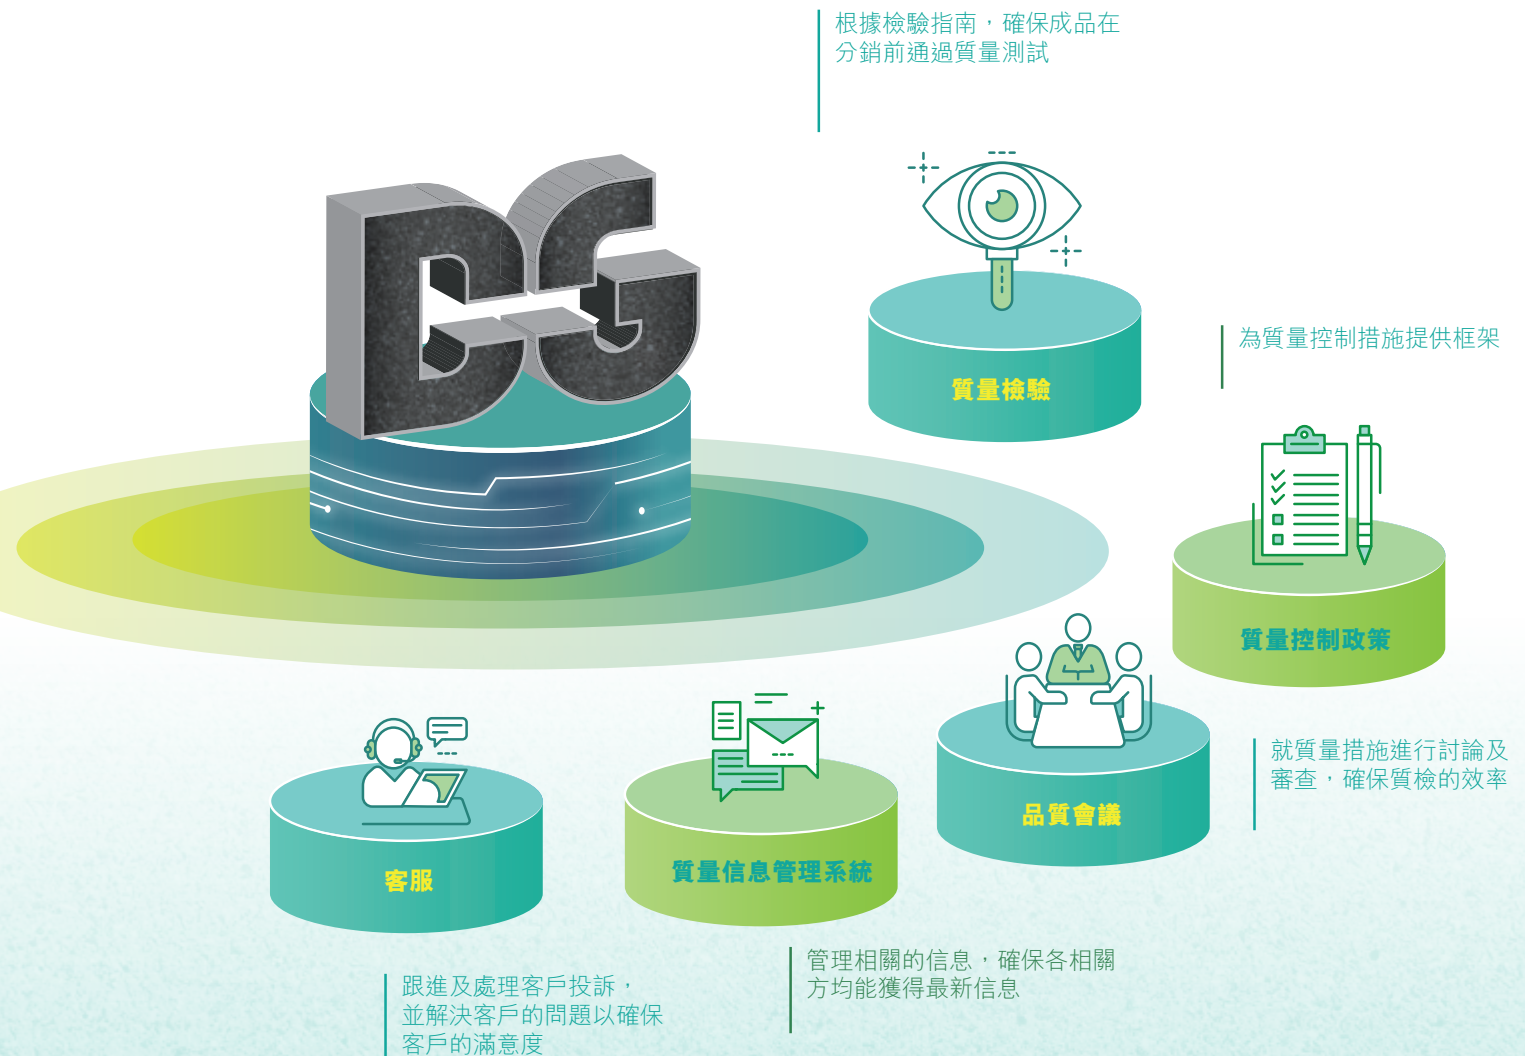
根據檢驗指南，確保成品在分銷前通過質量測試

DG

質量檢驗

為質量控制措施提供框架

質量控制政策

就質量措施進行討論及審查，確保質檢的效率

品質會議

質量信息管理系統

客服

管理相關的信息，確保各相關方均能獲得最新信息

跟進及處理客戶投訴，並解決客戶的問題以確保客戶的滿意度